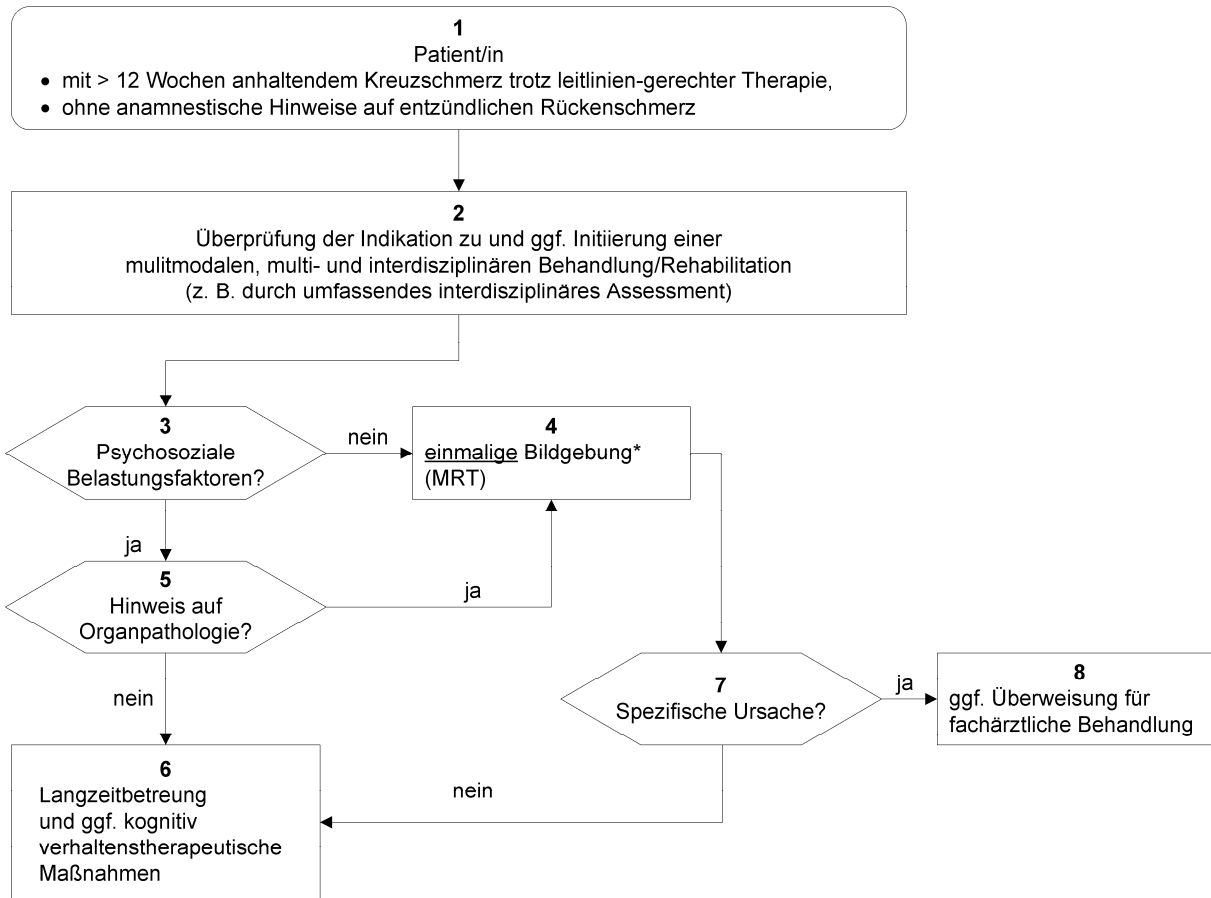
1
Patient/in
• mit > 12 Wochen anhaltendem Kreuzschmerz trotz leitlinien-gerechter Therapie,
• ohne anamnestische Hinweise auf entzündlichen Rückenschmerz

2
Überprüfung der Indikation zu und ggf. Initiierung einer mulitmodalen, multi- und interdisziplinären Behandlung/Rehabilitation (z. B. durch umfassendes interdisziplinäres Assessment)

3
Psychosoziale Belastungsfaktoren?

nein

4
einmalige Bildgebung*
(MRT)

ja

5
Hinweis auf Organpathologie?

ja

nein

7
Spezifische Ursache?

ja

8
ggf. Überweisung für fachärztliche Behandlung

nein

6
Langzeitbetreung und ggf. kognitiv verhaltenstherapeutische Maßnahmen